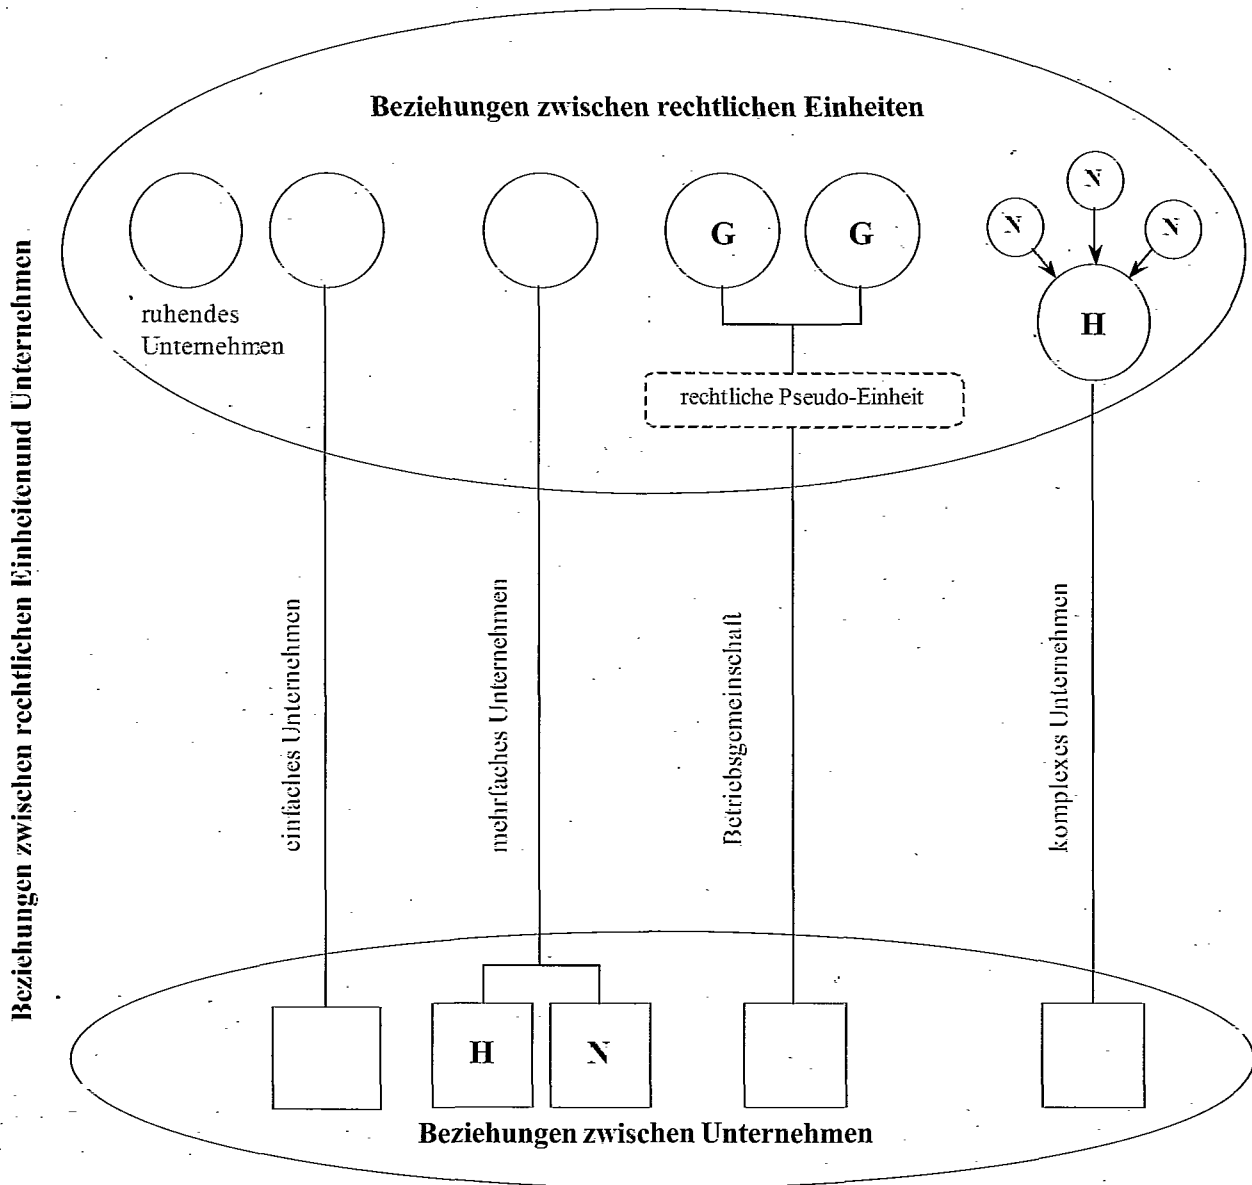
Beziehungen zwischen rechtlichen Einheitenund Unternehmen

Beziehungen zwischen rechtlichen Einheiten

N

N

N

G

G

H

ruhendes Unternehmen

rechtliche Pseudo-Einheit

einfaches Unternehmen

mehrfaches Unternehmen

Betriebsgemeinschaft

komplexes Unternehmen

H

N

Beziehungen zwischen Unternehmen